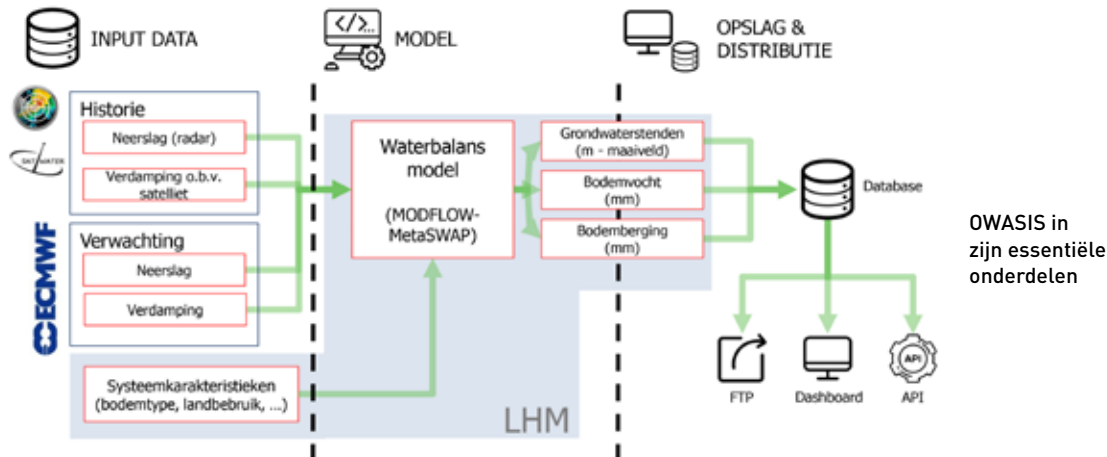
INPUT DATA

MODEL

OPSLAG & DISTRIBUTIE

SKYWATER

Historie

Neerslag (radar)

Verdamping o.b.v. satelliet

Verwachting

Neerslag

Verdamping

ECMWF

Waterbalans model

(MODFLOW-MetaSWAP)

Grondwaterstenden (m - maaiveld)

Bodemvocht (mm)

Bodemberging (mm)

Database

Systeemkarakteristieken (bodemtype, landbebruik, ...)

LHM

FTP

Dashboard

API

API

OWASIS in zijn essentiële onderdelen